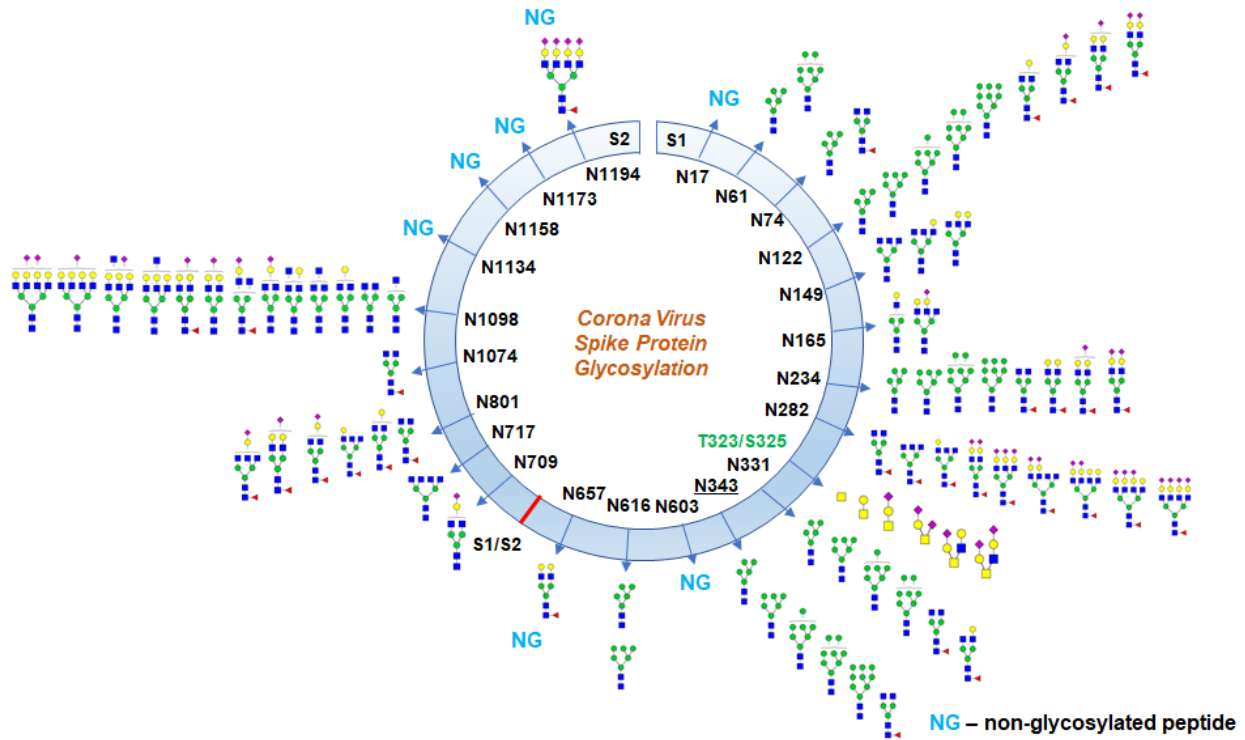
NG
NG
NG
NG
NG
S2
S1
N1194
N17
N1173
N61
N74
N1158
N122
N1134
N149
N1098
Corona Virus Spike Protein Glycosylation
N165
N1074
N234
N282
N801
N717
T323/S325
N709
N331
N343
N657
N616
N603
S1/S2
NG
NG
NG – non-glycosylated peptide